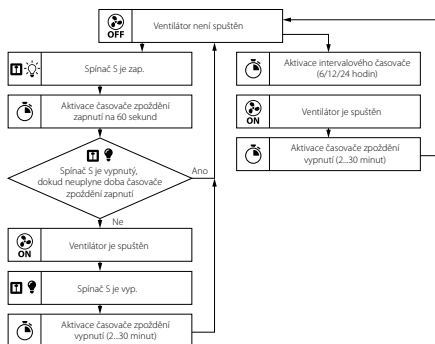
OFF
Ventilátor není spuštěn

Spínač S je zap.

Aktivace časovače zpoždění zapnutí na 60 sekund

Spínač S je vypnutý, dokud neuplyne doba časovače zpoždění zapnutí

Ano

Ne

ON
Ventilátor je spuštěn

Spínač S je vyp.

Aktivace časovače zpoždění vypnutí (2...30 minut)

Aktivace intervalového časovače (6/12/24 hodin)

ON
Ventilátor je spuštěn

Aktivace časovače zpoždění vypnutí (2...30 minut)